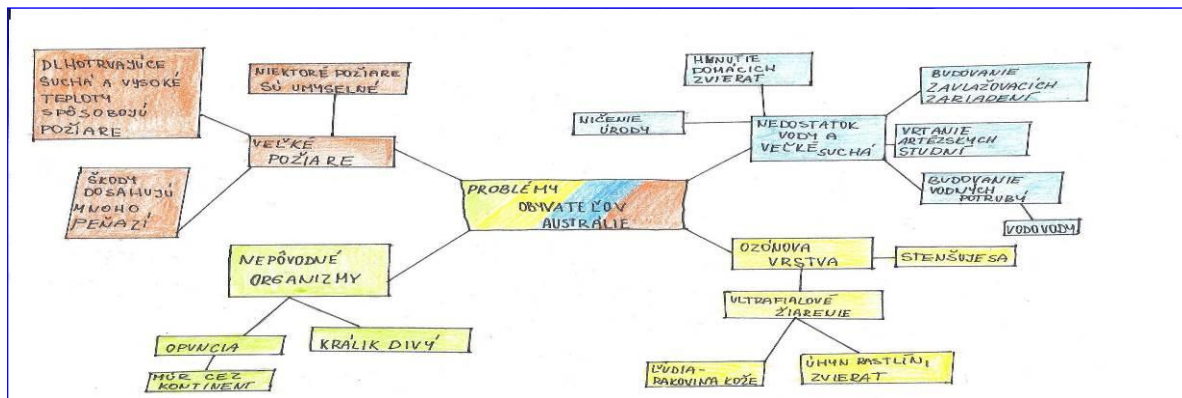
PROBLÉMY OBYVATEĽOV AUSTRÁLIE

DLHOTRVAJÚCE SUCHÁ A VYSOKÉ TEPLOTY SPÔSOBUJÚ POŽIARE

NIEKTORÉ POŽIARE SÚ ÚMYSELNÉ

VEĽKÉ POŽIARE

ŠKODY DOSAHUJÚ MNOHO PEŇAZÍ

NEPÔVODNÉ ORGANIZMY

OPUNCIA

MÚR CEZ KONTINENT

KRÁLIK DIVÝ

HYNUTIE DOMÁCICH ZVIERAT

NIČENIE ÚRODY

NEDOSTATOK VODY A VEĽKÉ SUCHÁ

BUDOVANIE ZAVLAŽOVACÍCH ZARIADENÍ

VŔTANIE ARTÉZSKYCH STUDNÍ

BUDOVANIE VODNÝCH POTRUBÍ

VODOVODY

OZÓNOVÁ VRSTVA

STENŠUJE SA

ULTRAFIALOVÉ ŽIARENIE

ĽUDIA - RAKOVINA KOŽE

ÚHYN RASTLÍN, ZVIERAT